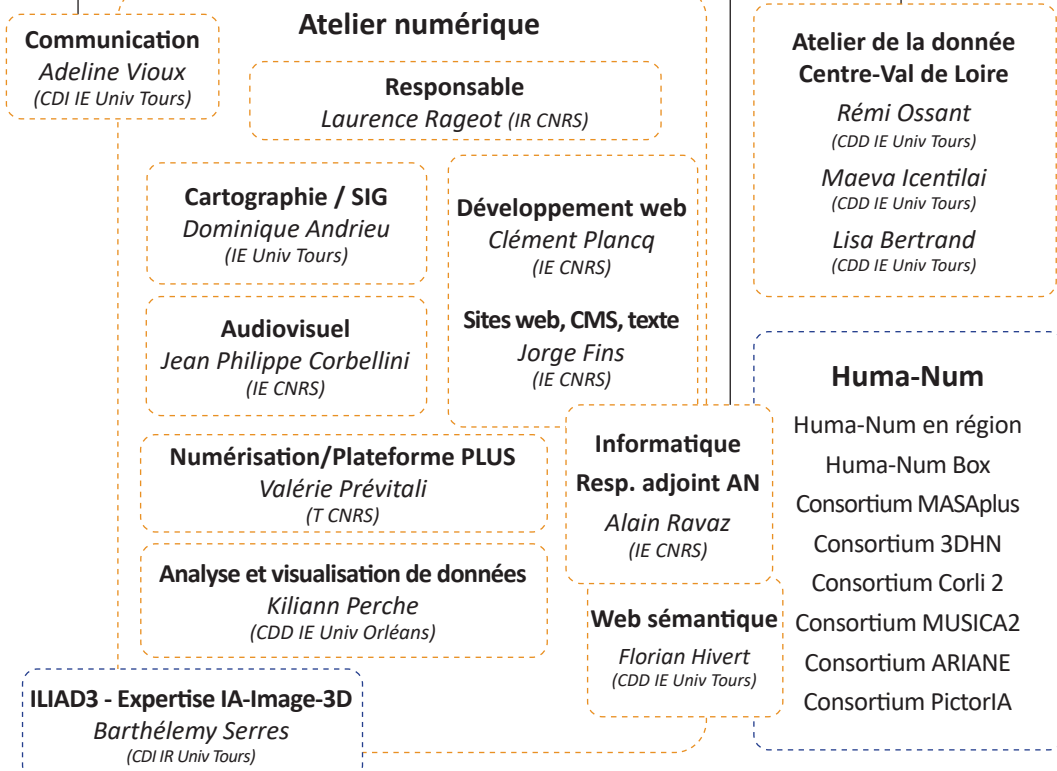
Communication
Adeline Vioux
(CDI IE Univ Tours)

Atelier numérique

Responsable
Laurence Rageot (IR CNRS)

Cartographie / SIG
Dominique Andrieu
(IE Univ Tours)

Développement web
Clément Plancq
(IE CNRS)

Sites web, CMS, texte
Jorge Fins
(IE CNRS)

Audiovisuel
Jean Philippe Corbellini
(IE CNRS)

Numérisation/Plateforme PLUS
Valérie Prévitali
(T CNRS)

Informatique
Resp. adjoint AN
Alain Ravaz
(IE CNRS)

Analyse et visualisation de données
Kiliann Perche
(CDD IE Univ Orléans)

Web sémantique
Florian Hivert
(CDD IE Univ Tours)

ILIAD3 - Expertise IA-Image-3D
Barthélemy Serres
(CDI IR Univ Tours)

Atelier de la donnée
Centre-Val de Loire
Rémi Ossant
(CDD IE Univ Tours)
Maeva Icentilai
(CDD IE Univ Tours)
Lisa Bertrand
(CDD IE Univ Tours)

Huma-Num
Huma-Num en région
Huma-Num Box
Consortium MASAplus
Consortium 3DHN
Consortium Corli 2
Consortium MUSICA2
Consortium ARIANE
Consortium PictorIA